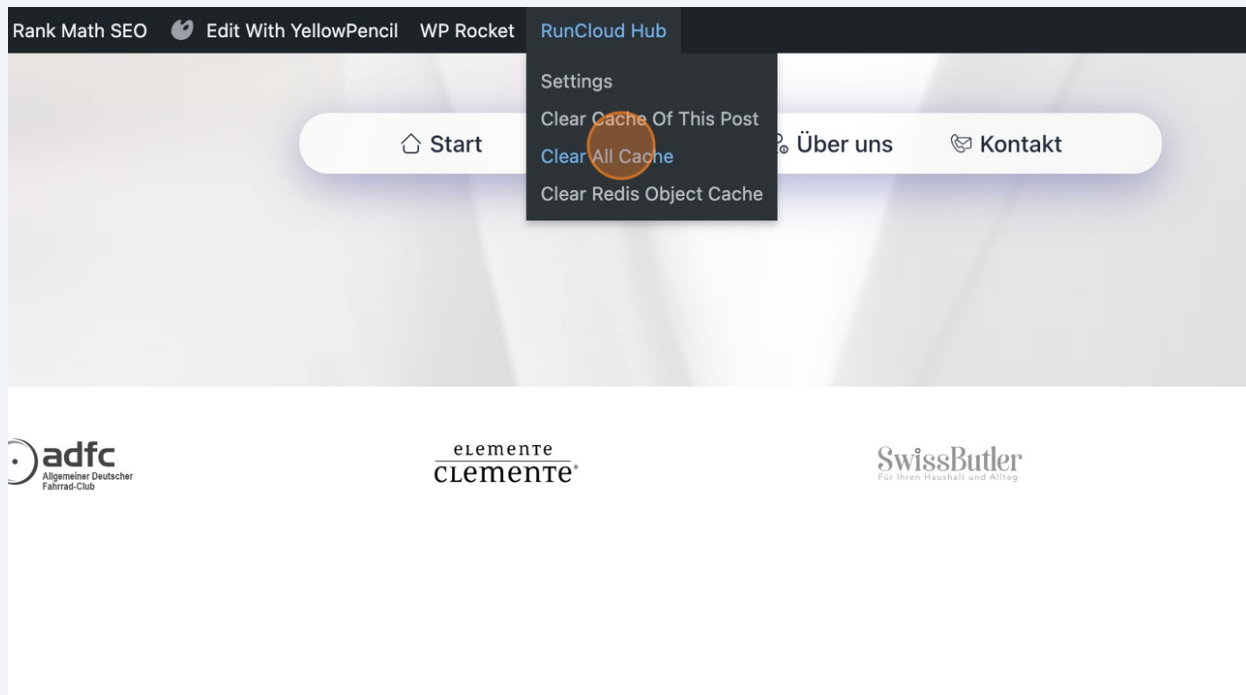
Rank Math SEO Edit With YellowPencil WP Rocket RunCloud Hub

Settings
Clear Cache Of This Post
Clear All Cache
Clear Redis Object Cache

Start
Über uns
Kontakt

adfc
Allgemeiner Deutscher Fahrrad-Club

eLemente
cLemente

SwissButler
Für Ihren Haushalt und Alltag